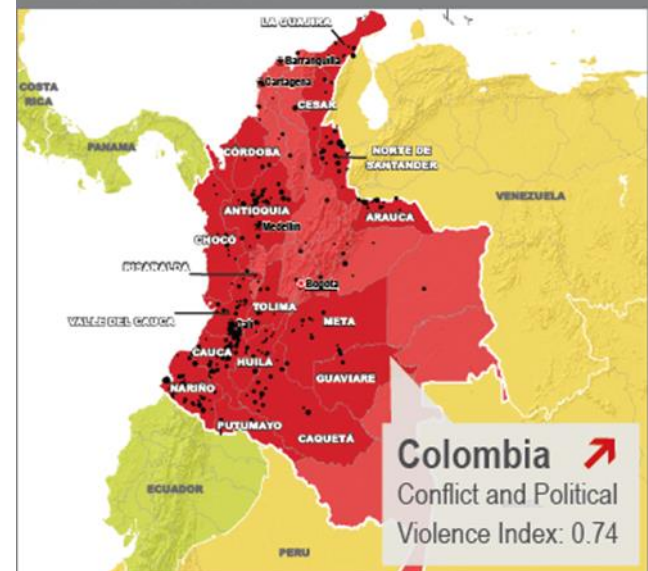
LA GUAJIRA
Barranquilla
Cartagena
CESAR
COSTA RICA
PANAMA
CÓRDOBA
NORTE DE SANTANDER
VENEZUELA
ANTIOQUIA
Medellin
ARAUCA
CHOCO
RISARALDA
Bogota
TOLIMA
VALLE DEL CAUCA
Cali
META
CAUCA
HUILA
NARIÑO
GUAVIARE
PUTUMAYO
CAQUETÁ
ECUADOR
PERU
Colombia
Conflict and Political Violence Index: 0.74